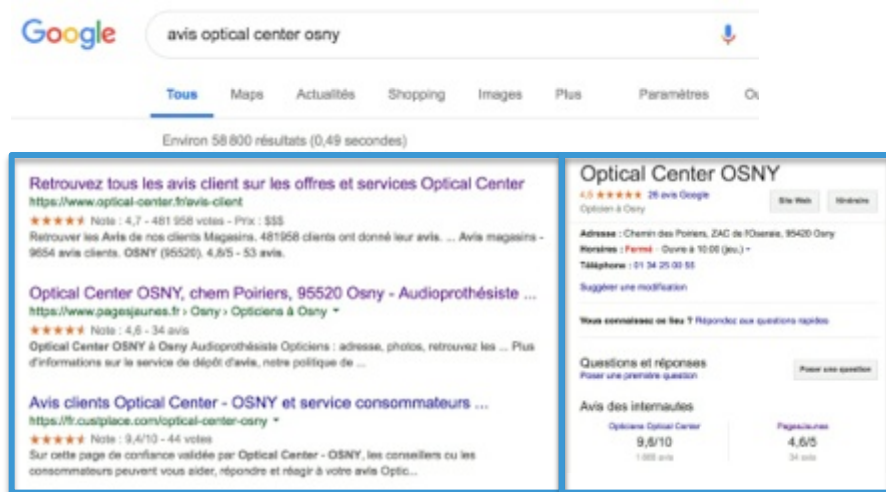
Google

avis optical center osny

Tous Maps Actualités Shopping Images Plus Paramètres Ou

Environ 58 800 résultats (0,49 secondes)

Retrouvez tous les avis client sur les offres et services Optical Center
https://www.optical-center.fr/avis-client
★★★★★ Note : 4,7 - 481 958 votes - Prix : $$$
Retrouver les Avis de nos clients Magasins. 481958 clients ont donné leur avis. ... Avis magasins - 9654 avis clients. OSNY (95520). 4,8/5 - 53 avis.

Optical Center OSNY, chem Poiriers, 95520 Osny - Audioprothésiste ...
https://www.pagesjaunes.fr › Osny › Opticiens à Osny
★★★★★ Note : 4,6 - 34 avis
Optical Center OSNY à Osny Audioprothésiste Opticiens : adresse, photos, retrouvez les ... Plus d'informations sur le service de dépôt d'avis, notre politique de ...

Avis clients Optical Center - OSNY et service consommateurs ...
https://fr.custplace.com/optical-center-osny
★★★★★ Note : 9,4/10 - 44 votes
Sur cette page de confiance validée par Optical Center - OSNY, les conseillers ou les consommateurs peuvent vous aider, répondre et réagir à votre avis Optic...

Optical Center OSNY
4,6 ★★★★★ 26 avis Google
Opticien à Osny
Site Web Itinéraire
Adresse : Chemin des Poiriers, ZAC de l'Oseraie, 95520 Osny
Horaires : Fermé · Ouvre à 10:00 (jeu.)
Téléphone : 01 34 25 00 55
Suggérer une modification
Vous connaissez ce lieu ? Répondez aux questions rapides
Questions et réponses
Poser une première question
Poser une question
Avis des internautes
Opticiens Optical Center
9,6/10
1 665 avis
PagesJaunes
4,6/5
34 avis